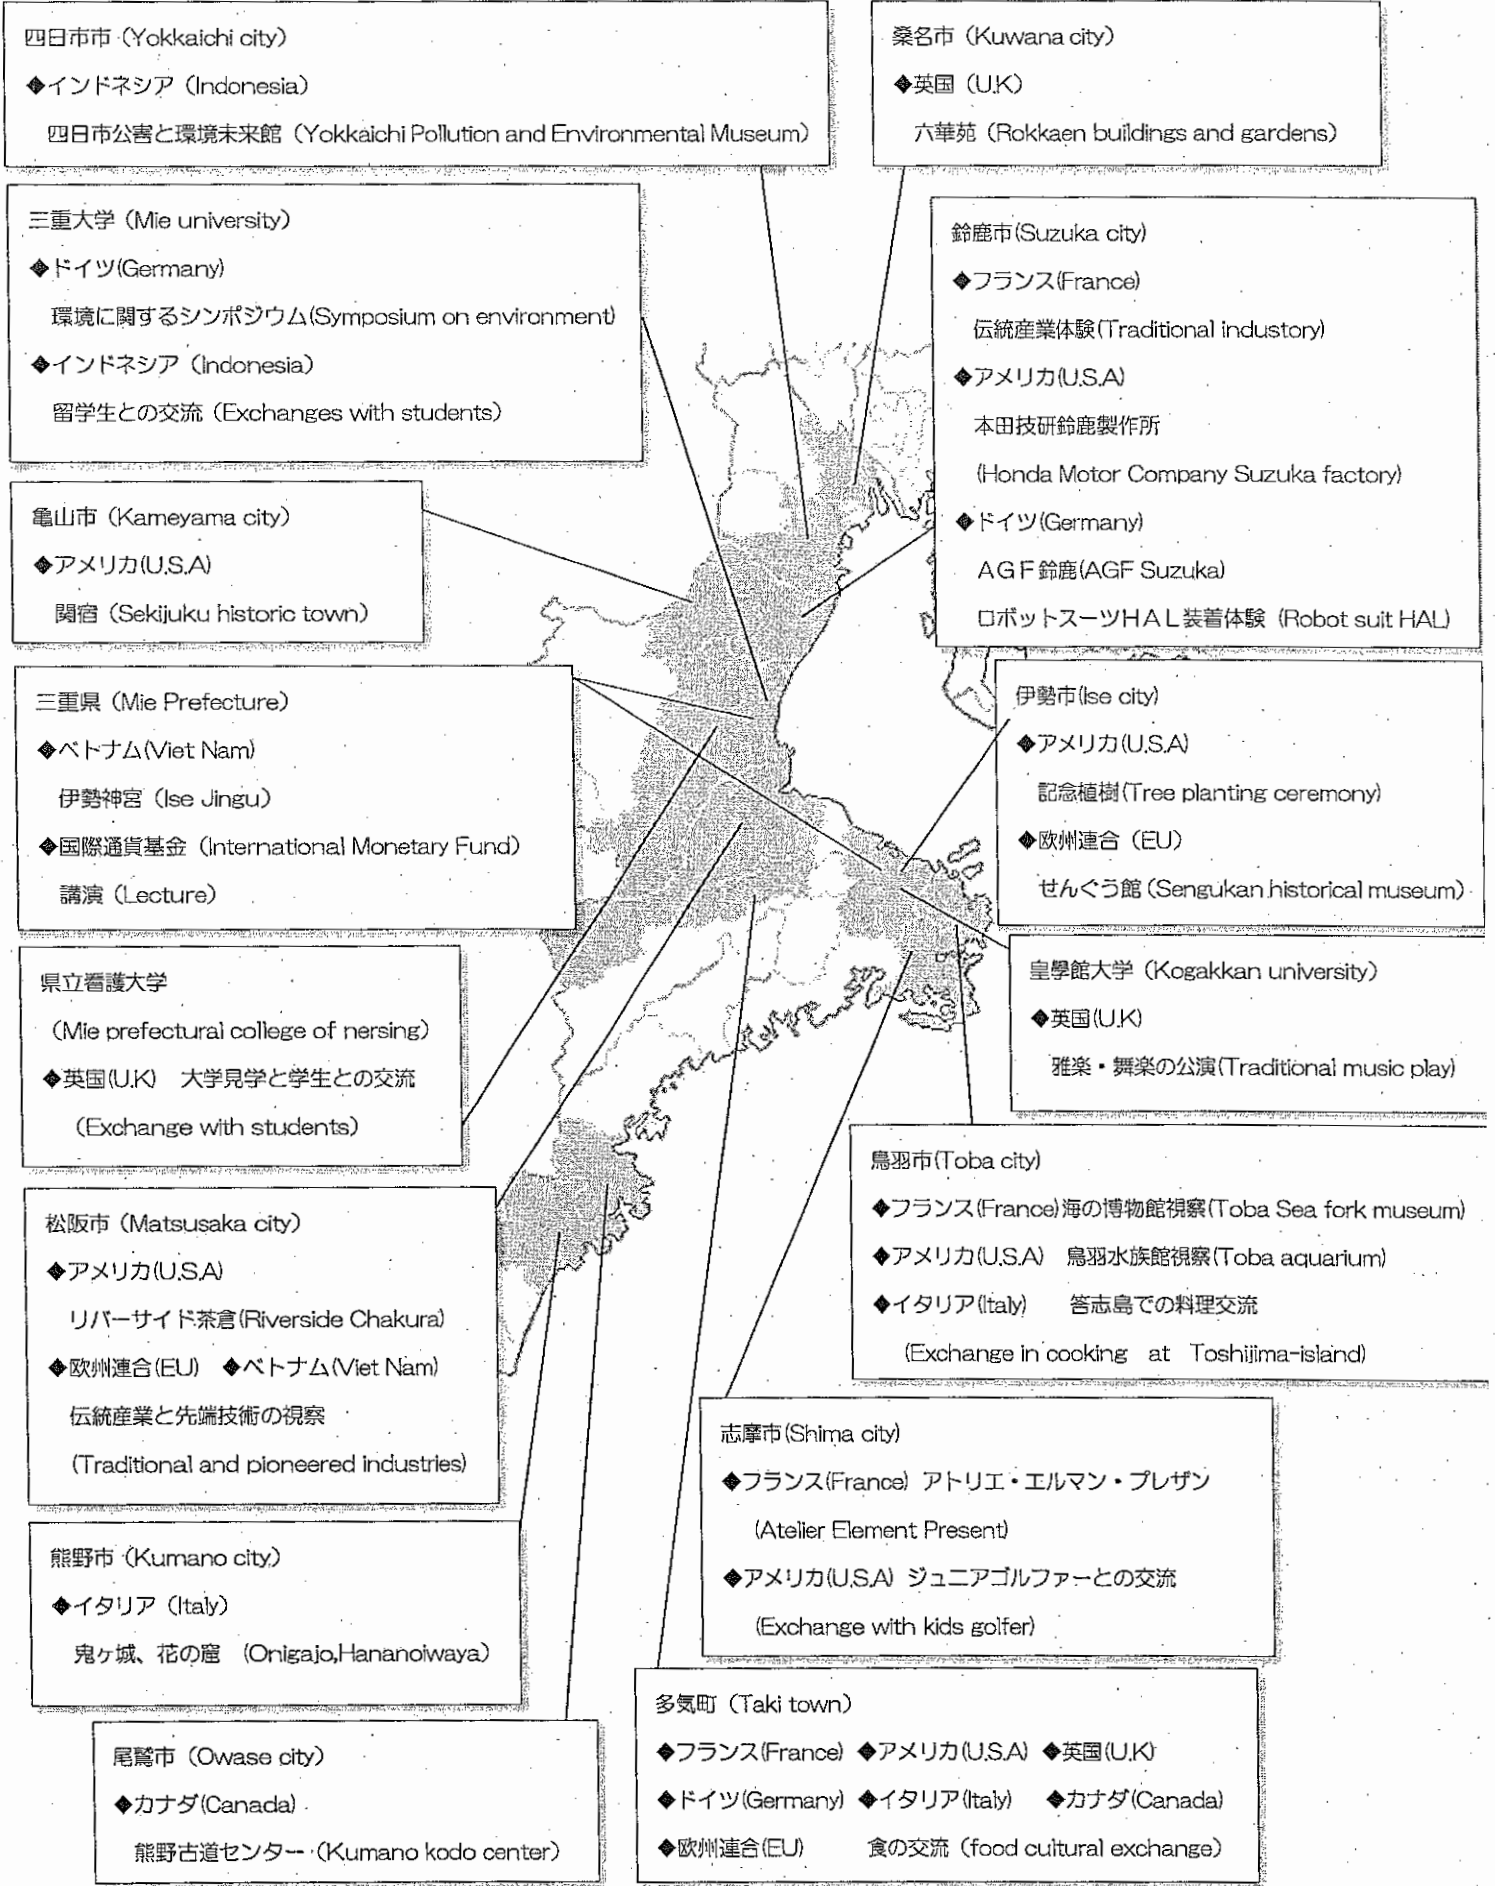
四日市市（Yokkaichi city）
◆インドネシア（Indonesia）
四日市公害と環境未来館（Yokkaichi Pollution and Environmental Museum）

桑名市（Kuwana city）
◆英国（U.K）
六華苑（Rokkaen buildings and gardens）

三重大学（Mie university）
◆ドイツ(Germany)
環境に関するシンポジウム(Symposium on environment)
◆インドネシア（Indonesia）
留学生との交流（Exchanges with students）

鈴鹿市(Suzuka city)
◆フランス(France)
伝統産業体験(Traditional industory)
◆アメリカ(U.S.A)
本田技研鈴鹿製作所
(Honda Motor Company Suzuka factory)
◆ドイツ(Germany)
AGF鈴鹿(AGF Suzuka)
ロボットスーツHAL装着体験（Robot suit HAL)

亀山市（Kameyama city）
◆アメリカ(U.S.A)
関宿（Sekijuku historic town）

三重県（Mie Prefecture）
◆ベトナム(Viet Nam)
伊勢神宮（Ise Jingu）
◆国際通貨基金（International Monetary Fund）
講演（Lecture）

伊勢市(Ise city)
◆アメリカ(U.S.A)
記念植樹(Tree planting ceremony)
◆欧州連合（EU）
せんぐう館(Sengukan historical museum)

県立看護大学
（Mie prefectural college of nersing）
◆英国(U.K) 大学見学と学生との交流
（Exchange with students）

皇學館大学（Kogakkan university）
◆英国(U.K)
雅楽・舞楽の公演(Traditional music play)

鳥羽市(Toba city)
◆フランス(France)海の博物館視察(Toba Sea fork museum)
◆アメリカ(U.S.A) 鳥羽水族館視察(Toba aquarium)
◆イタリア(Italy) 答志島での料理交流
(Exchange in cooking at Toshijima-island)

松阪市（Matsusaka city）
◆アメリカ(U.S.A)
リバーサイド茶倉(Riverside Chakura)
◆欧州連合(EU) ◆ベトナム(Viet Nam)
伝統産業と先端技術の視察
(Traditional and pioneered industries)

志摩市(Shima city)
◆フランス(France) アトリエ・エルマン・プレザン
(Atelier Element Present)
◆アメリカ(U.S.A) ジュニアゴルファーとの交流
(Exchange with kids golfer)

熊野市（Kumano city）
◆イタリア（Italy）
鬼ヶ城、花の窟 (Onigajo,Hananoiwaya)

多気町（Taki town）
◆フランス(France) ◆アメリカ(U.S.A) ◆英国(U.K)
◆ドイツ(Germany) ◆イタリア(Italy) ◆カナダ(Canada)
◆欧州連合(EU) 食の交流（food cultural exchange）

尾鷲市（Owase city）
◆カナダ(Canada)
熊野古道センター（Kumano kodo center）